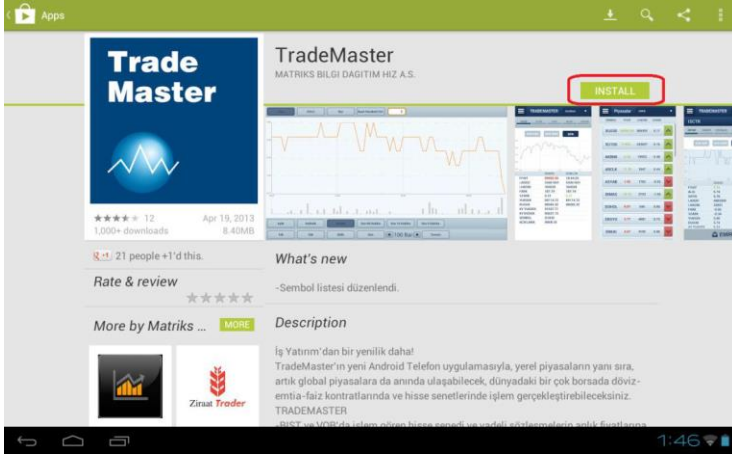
Apps

Trade Master

TradeMaster
MATRIKS BILGI DAGITIM HIZ A.S.

INSTALL

★★★★☆ 12
1,000+ downloads
Apr 19, 2013
8.40MB

+1 21 people +1'd this.

Rate & review
★★★★★

More by Matriks ... MORE

Ziraat Trader

What's new

-Sembol listesi düzenlendi.

Description

İş Yatırım'dan bir yenilik daha!
TradeMaster'ın yeni Android Telefon uygulamasıyla, yerel piyasaların yanı sıra, artık global piyasalara da anında ulaşabilecek, dünyadaki bir çok borsada döviz-emtia-faiz kontratlarında ve hisse senetlerinde işlem gerçekleştirebileceksiniz.
TRADEMASTER
-BIST ve VOB'da işlem gören hisse senedi ve vadeli sözleşmelerin anlık fiyatlarına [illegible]

1:46